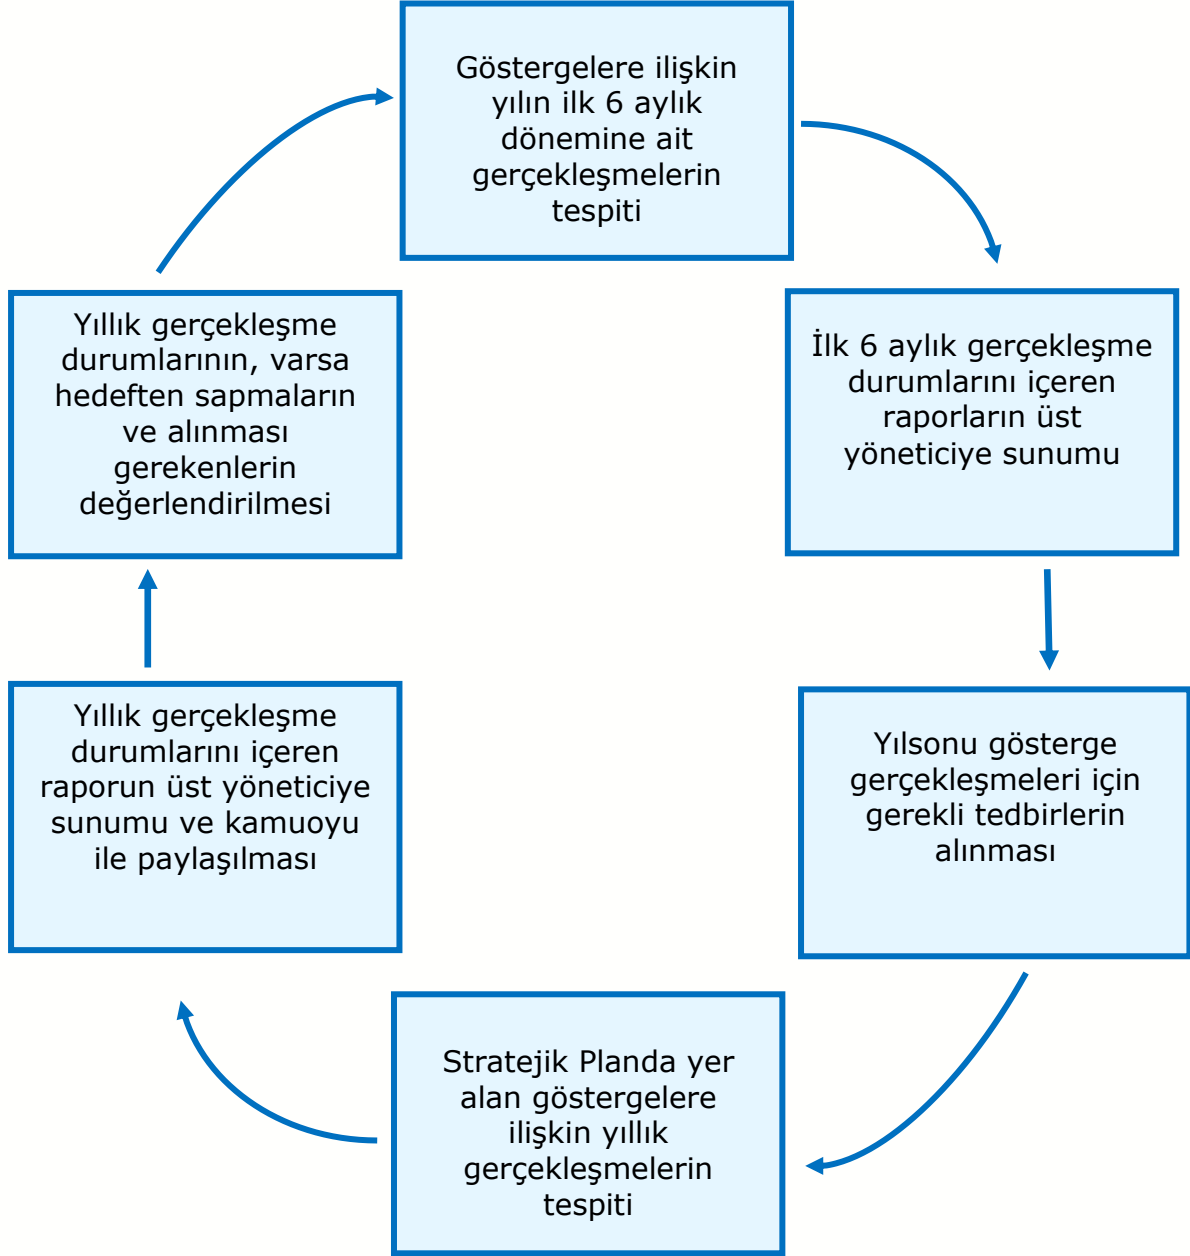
Göstergelere ilişkin yılın ilk 6 aylık dönemine ait gerçekleşmelerin tespiti

İlk 6 aylık gerçekleşme durumlarını içeren raporların üst yöneticiye sunumu

Yılsonu gösterge gerçekleşmeleri için gerekli tedbirlerin alınması

Stratejik Planda yer alan göstergelere ilişkin yıllık gerçekleşmelerin tespiti

Yıllık gerçekleşme durumlarını içeren raporun üst yöneticiye sunumu ve kamuoyu ile paylaşılması

Yıllık gerçekleşme durumlarının, varsa hedeften sapmaların ve alınması gerekenlerin değerlendirilmesi